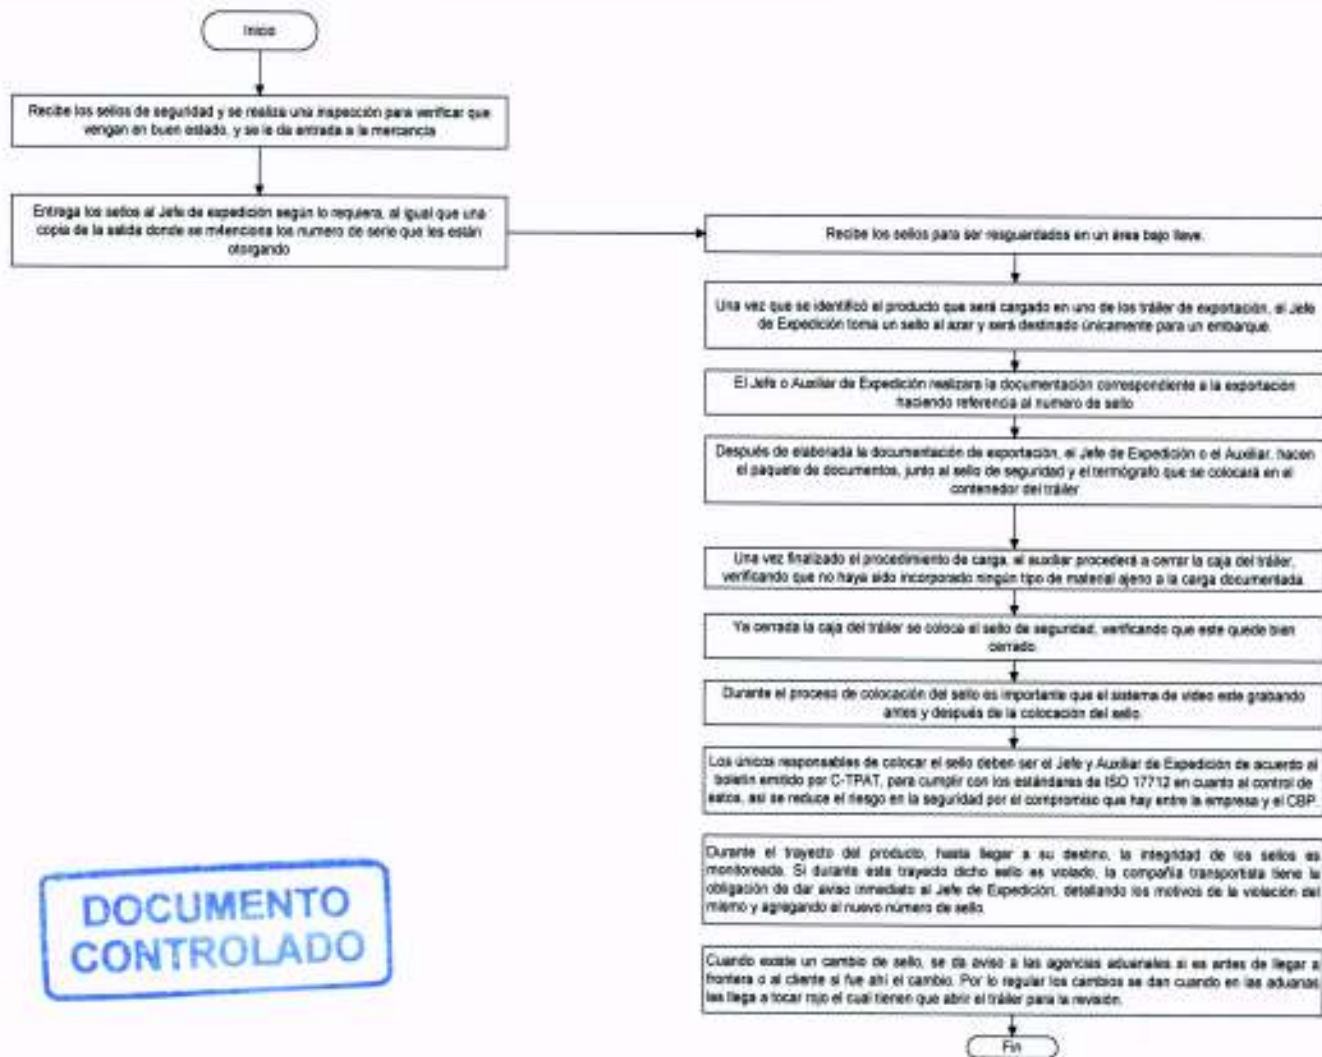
Inicio

Recibe los sellos de seguridad y se realiza una inspección para verificar que vengan en buen estado, y se le da entrada a la mercancía

Entrega los sellos al Jefe de expedición según lo requiera, al igual que una copia de la salida donde se menciona los numero de serie que les están otorgando

Recibe los sellos para ser resguardados en un área bajo llave.

Una vez que se identificó el producto que será cargado en uno de los tráiler de exportación, el Jefe de Expedición toma un sello al azar y será destinado únicamente para un embarque.

El Jefe o Auxiliar de Expedición realizara la documentación correspondiente a la exportación haciendo referencia al numero de sello

Después de elaborada la documentación de exportación, el Jefe de Expedición o el Auxiliar, hacen el paquete de documentos, junto al sello de seguridad y el termógrafo que se colocará en el contenedor del tráiler

Una vez finalizado el procedimiento de carga, el auxiliar procederá a cerrar la caja del tráiler, verificando que no haya sido incorporado ningún tipo de material ajeno a la carga documentada

Ya cerrada la caja del tráiler se coloca el sello de seguridad, verificando que este quede bien cerrado.

Durante el proceso de colocación del sello es importante que el sistema de video este grabando antes y después de la colocación del sello.

Los únicos responsables de colocar el sello deben ser el Jefe y Auxiliar de Expedición de acuerdo al boletín emitido por C-TPAT, para cumplir con los estándares de ISO 17712 en cuanto al control de estos, así se reduce el riesgo en la seguridad por el compromiso que hay entre la empresa y el CBP.

Durante el trayecto del producto, hasta llegar a su destino, la integridad de los sellos es monitoreada. Si durante este trayecto dicho sello es violado, la compañía transportista tiene la obligación de dar aviso inmediato al Jefe de Expedición, detallando los motivos de la violación del mismo y agregando el nuevo número de sello.

Cuando existe un cambio de sello, se da aviso a las agencias aduanales si es antes de llegar a frontera o al cliente si fue ahí el cambio. Por lo regular los cambios se dan cuando en las aduanas les llega a tocar rojo el cual tienen que abrir el tráiler para la revisión.

Fin

DOCUMENTO CONTROLADO